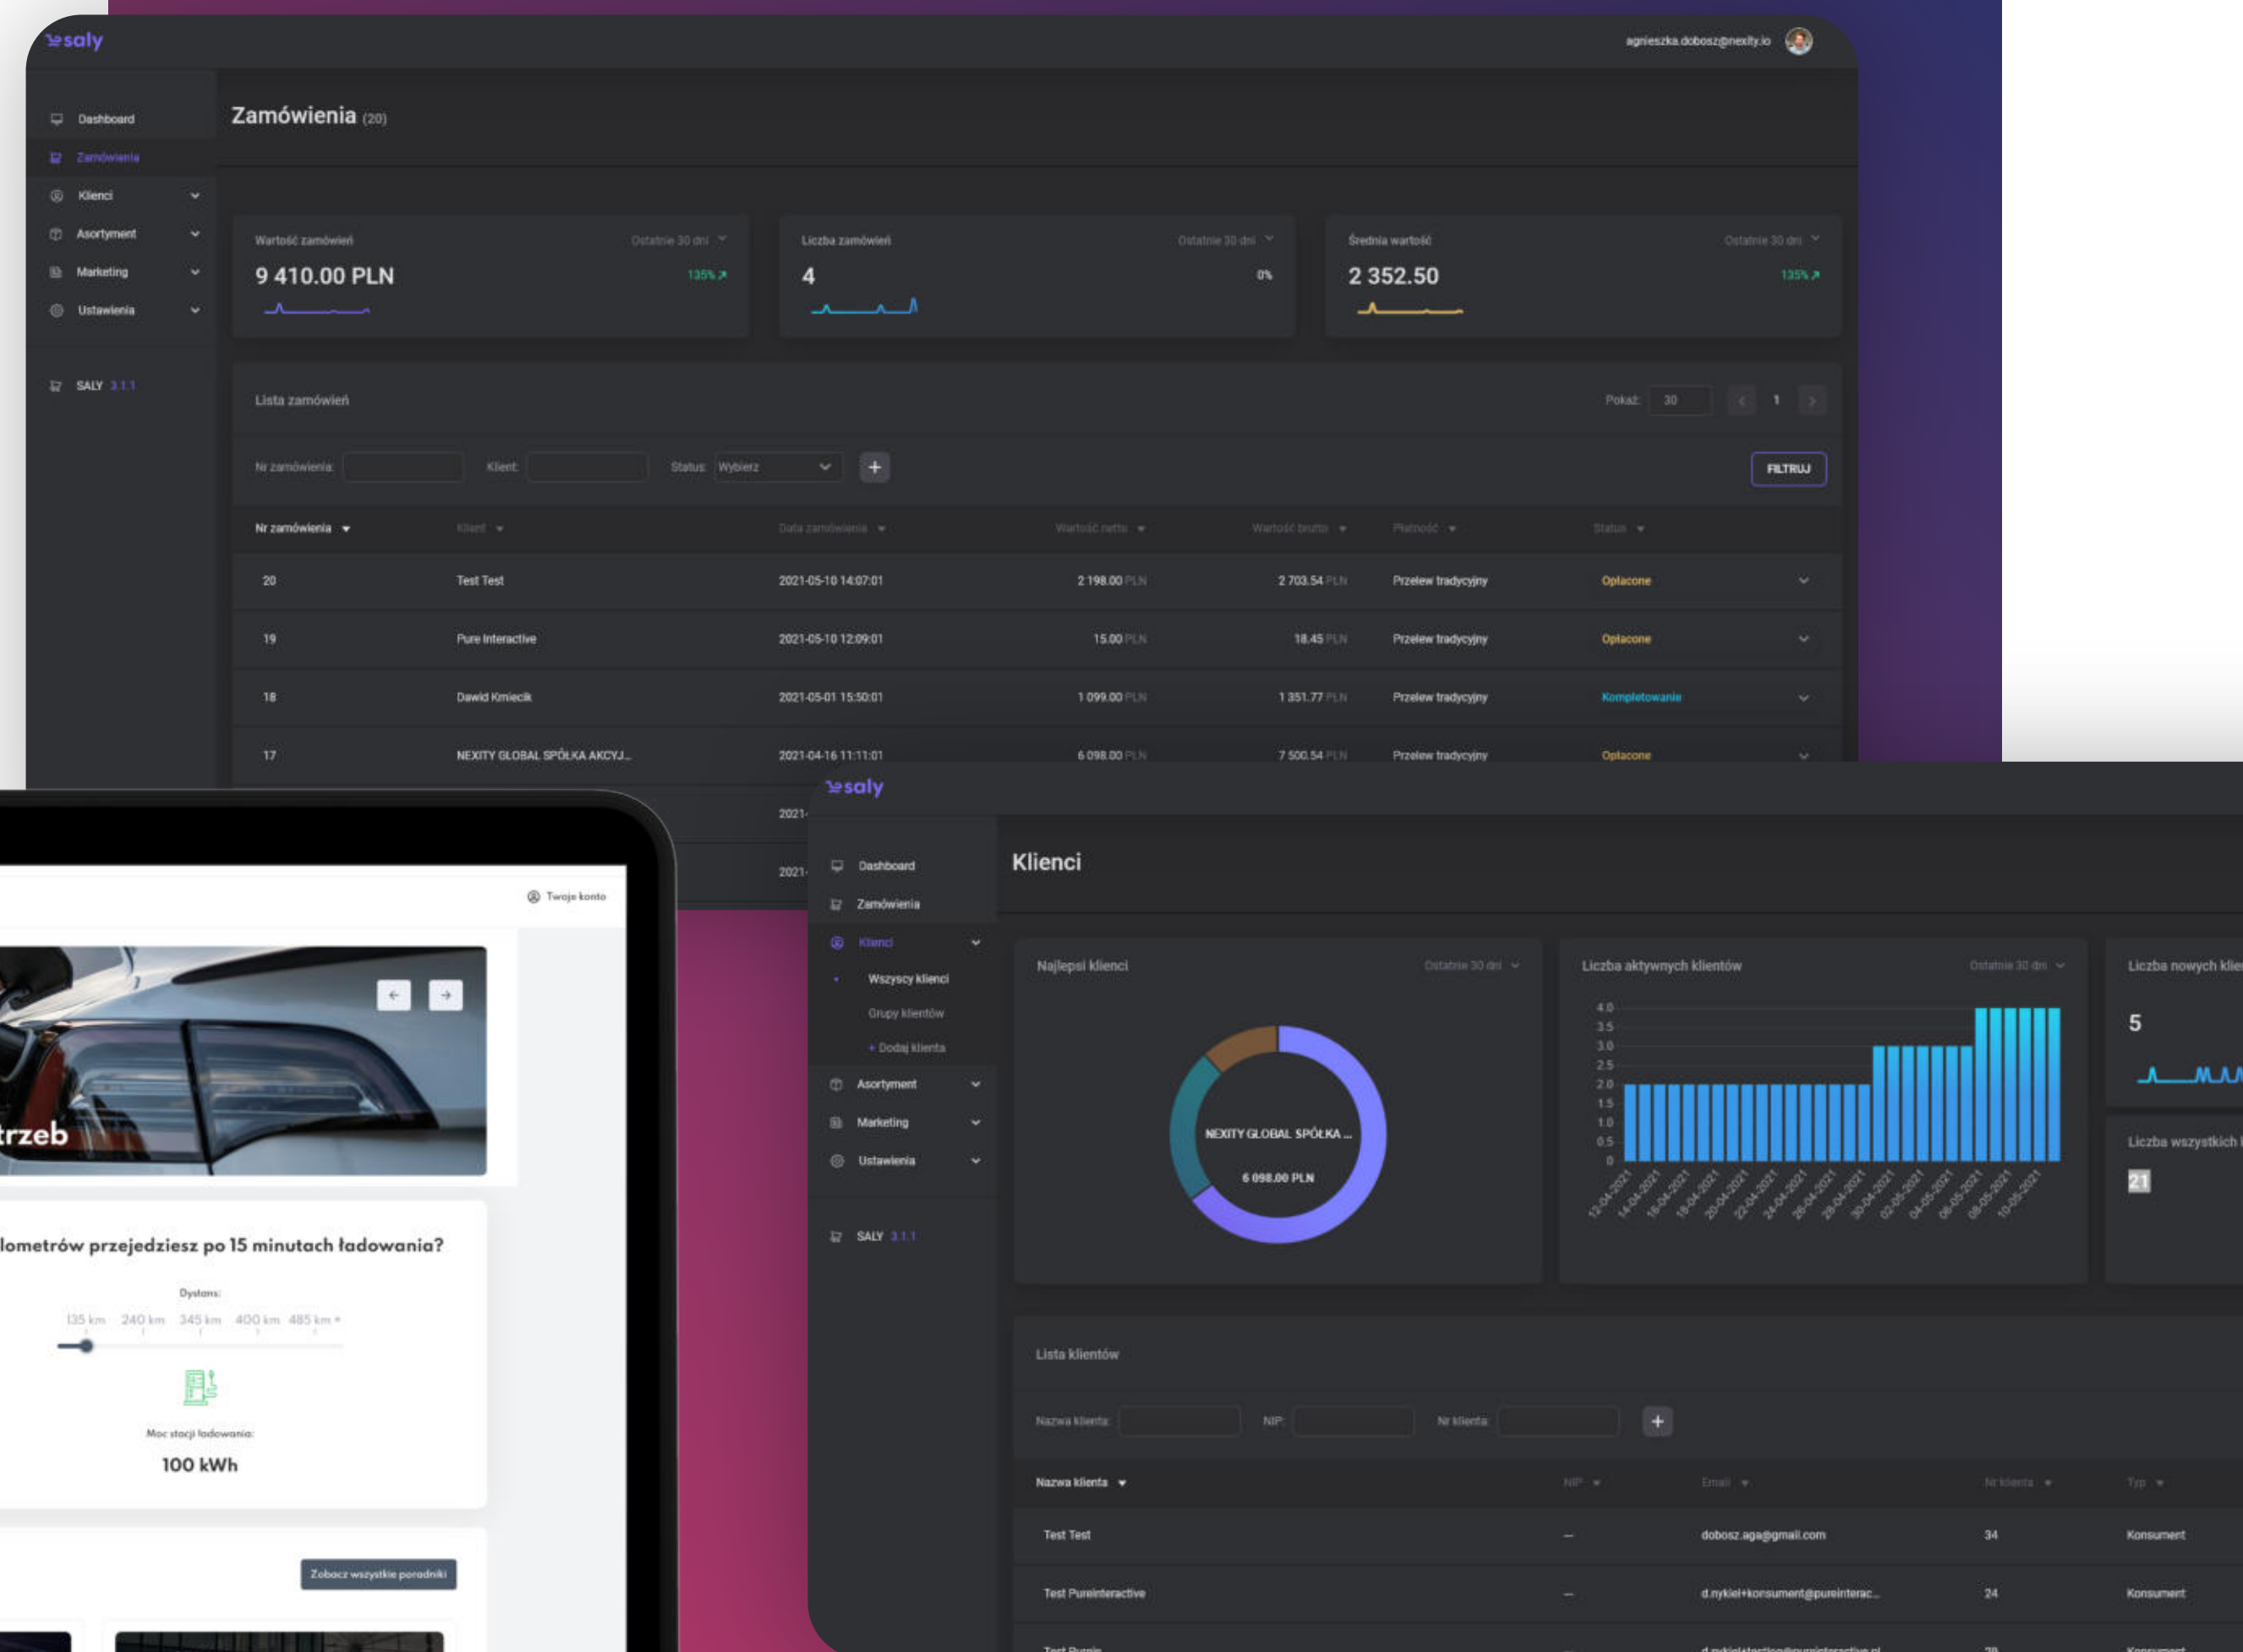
saly

agnieszka.dobosz@nexity.io

Dashboard
Zamówienia
Klienci
Asortyment
Marketing
Ustawienia

SALY 3.1.1

Zamówienia (20)

Wartość zamówień
Ostatnie 30 dni
9 410.00 PLN
135%

Liczba zamówień
Ostatnie 30 dni
4
0%

Średnia wartość
Ostatnie 30 dni
2 352.50
135%

Lista zamówień

Pokaż: 30 1

Nr zamówienia: Klient: Status: Wybierz +

FILTRUJ

| Nr zamówienia | Klient | Data zamówienia | Wartość netto | Wartość brutto | Płatność | Status |
|---|---|---|---|---|---|---|
| 20 | Test Test | 2021-05-10 14:07:01 | 2 198.00 PLN | 2 703.54 PLN | Przelew tradycyjny | Opłacone |
| 19 | Pure Interactive | 2021-05-10 12:09:01 | 15.00 PLN | 18.45 PLN | Przelew tradycyjny | Opłacone |
| 18 | Dawid Kmiecik | 2021-05-01 15:50:01 | 1 099.00 PLN | 1 351.77 PLN | Przelew tradycyjny | Kompletowanie |
| 17 | NEXITY GLOBAL SPÓŁKA AKCYJ... | 2021-04-16 11:11:01 | 6 098.00 PLN | 7 500.54 PLN | Przelew tradycyjny | Opłacone |
| | | 2021- | | | | |
| | | 2021- | | | | |

Twoje konto

trzeb

lometrów przejedziesz po 15 minutach ładowania?

Dystans:
135 km 240 km 345 km 400 km 485 km +

Moc stacji ładowania:
100 kWh

Zobacz wszystkie poradniki

saly

Dashboard
Zamówienia
Klienci
Wszyscy klienci
Grupy klientów
+ Dodaj klienta
Asortyment
Marketing
Ustawienia

SALY 3.1.1

Klienci

Najlepsi klienci
Ostatnie 30 dni
NEXITY GLOBAL SPÓŁKA ...
6 098.00 PLN

Liczba aktywnych klientów
Ostatnie 30 dni
4.0 3.5 3.0 2.5 2.0 1.5 1.0 0.5 0
12-04-2021 14-04-2021 16-04-2021 18-04-2021 20-04-2021 22-04-2021 24-04-2021 26-04-2021 28-04-2021 30-04-2021 02-05-2021 04-05-2021 06-05-2021 08-05-2021 10-05-2021

Liczba nowych klie
5

Liczba wszystkich
21

Lista klientów

Nazwa klienta: NIP: Nr klienta: +

| Nazwa klienta | NIP | Email | Nr klienta | Typ |
|---|---|---|---|---|
| Test Test | – | dobosz.aga@gmail.com | 34 | Konsument |
| Test Pureinteractive | – | d.nykiel+konsument@pureinterac... | 24 | Konsument |
| Test Pureis | – | d.nykiel+testing@pureinteractive.pl | 28 | Konsument |